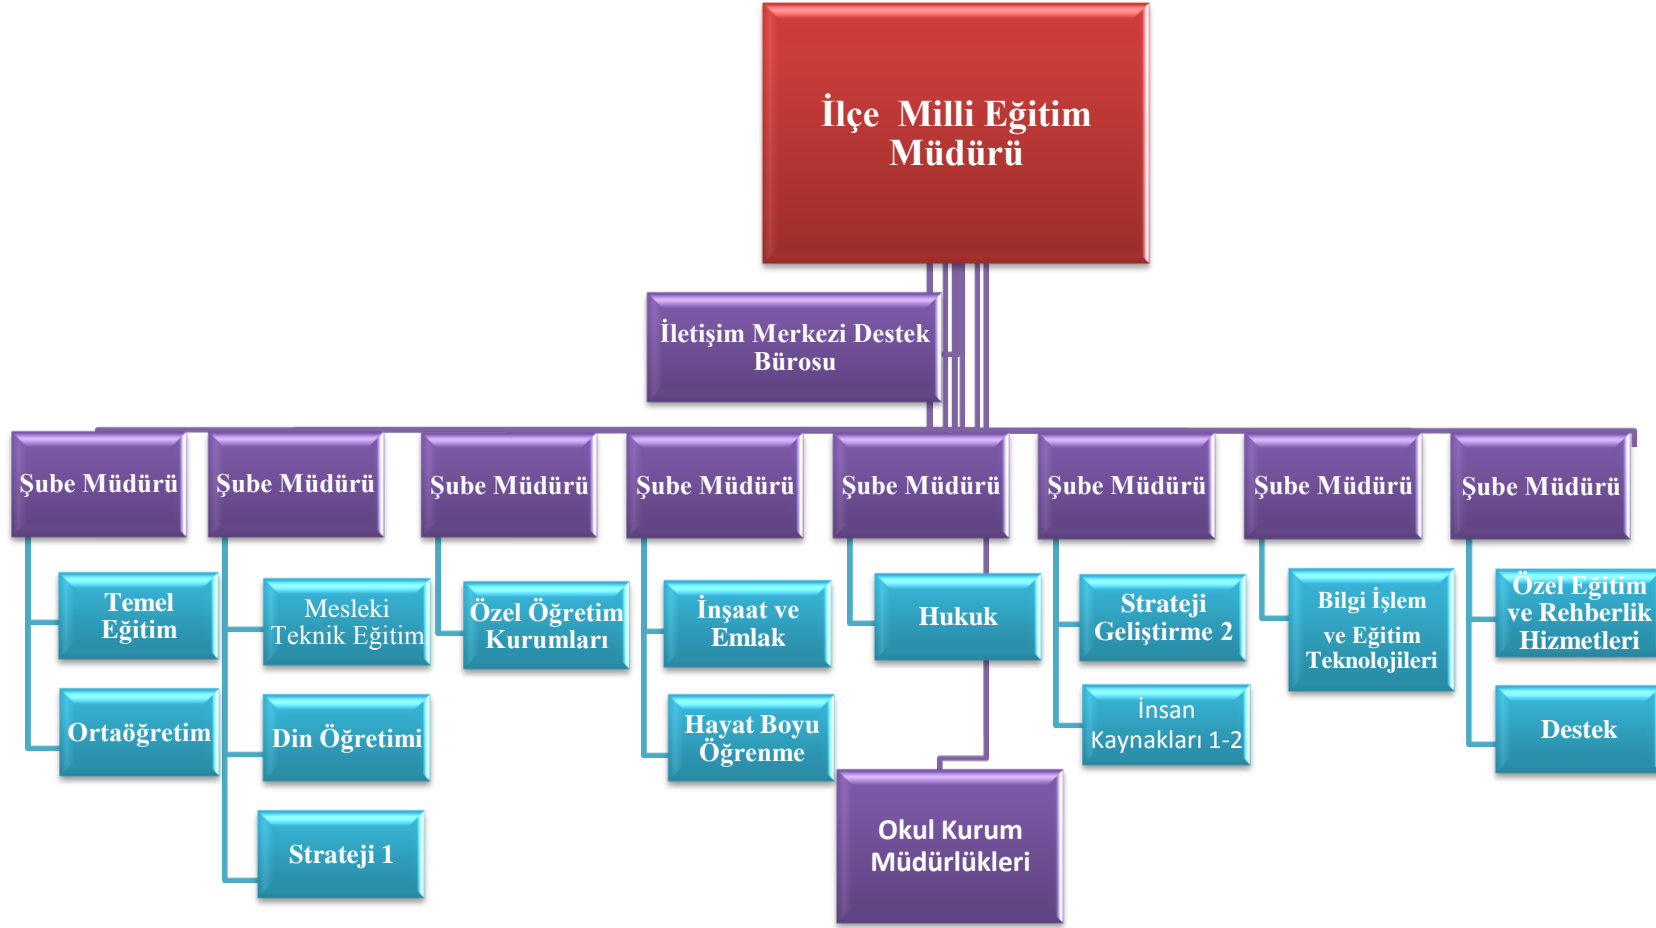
İlçe Milli Eğitim Müdürü

İletişim Merkezi Destek Bürosu

Şube Müdürü

Temel Eğitim

Ortaöğretim

Şube Müdürü

Mesleki Teknik Eğitim

Din Öğretimi

Strateji 1

Şube Müdürü

Özel Öğretim Kurumları

Şube Müdürü

İnşaat ve Emlak

Hayat Boyu Öğrenme

Şube Müdürü

Hukuk

Okul Kurum Müdürlükleri

Şube Müdürü

Strateji Geliştirme 2

İnsan Kaynakları 1-2

Şube Müdürü

Bilgi İşlem ve Eğitim Teknolojileri

Şube Müdürü

Özel Eğitim ve Rehberlik Hizmetleri

Destek